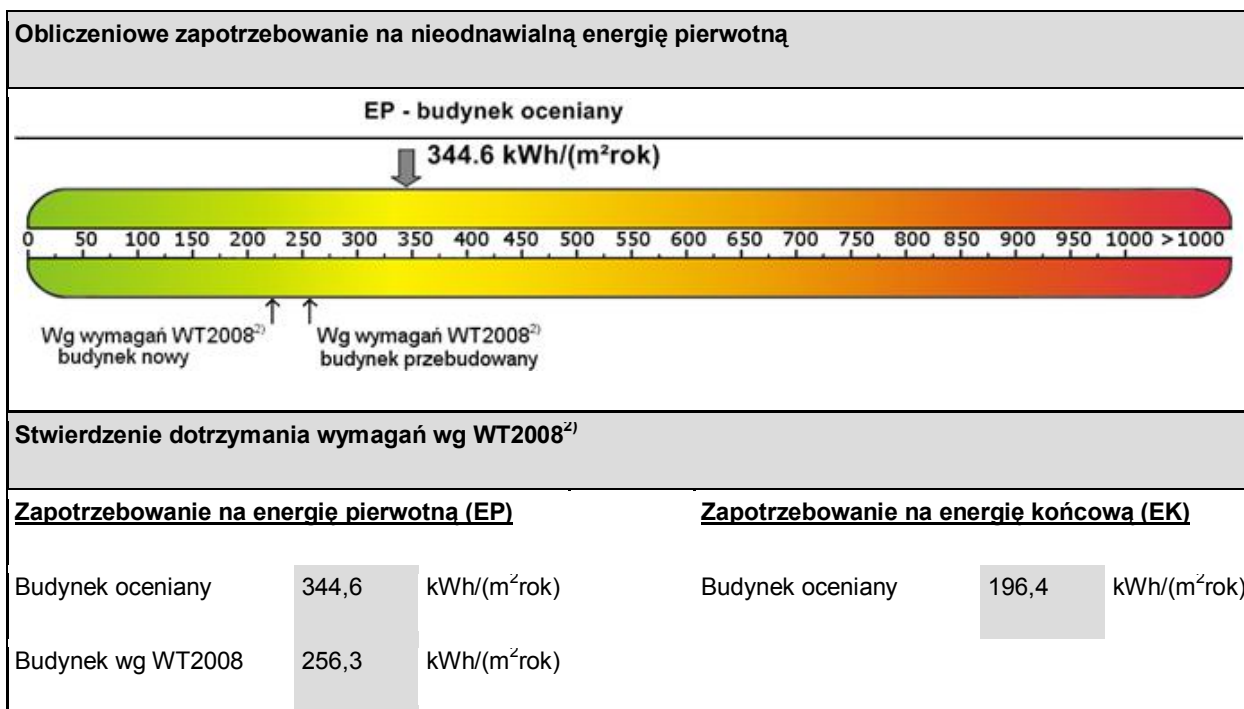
Obliczeniowe zapotrzebowanie na nieodnawialną energię pierwotną

EP - budynek oceniany

344.6 kWh/(m²rok)

0 50 100 150 200 250 300 350 400 450 500 550 600 650 700 750 800 850 900 950 1000 >1000

Wg wymagań WT2008$^{2)}$ budynek nowy

Wg wymagań WT2008$^{2)}$ budynek przebudowany

Stwierdzenie dotrzymania wymagań wg WT2008$^{2)}$

Zapotrzebowanie na energię pierwotną (EP)

| Budynek oceniany | 344,6 | kWh/(m$^2$rok) |
|---|---|---|
| Budynek wg WT2008 | 256,3 | kWh/(m$^2$rok) |

Zapotrzebowanie na energię końcową (EK)

| Budynek oceniany | 196,4 | kWh/(m$^2$rok) |
|---|---|---|